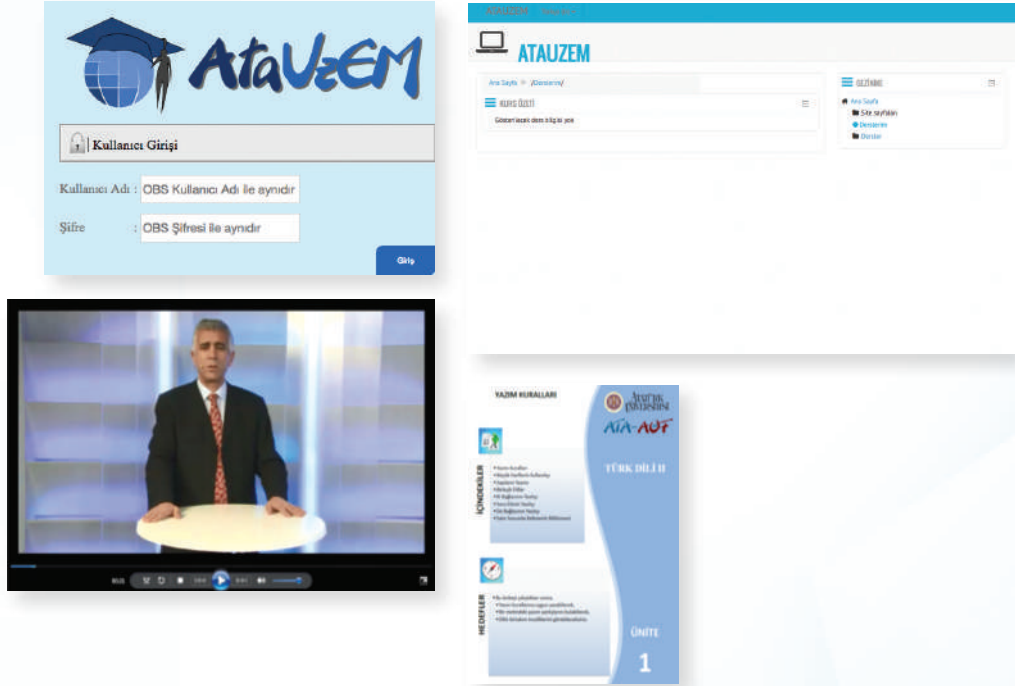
AtaUzEM

Kullanıcı Girişi

Kullanıcı Adı : OBS Kullanıcı Adı ile aynıdır

Şifre : OBS Şifresi ile aynıdır

Giriş

ATAUZEM

ATAUZEM

Ana Sayfa » /Derslerim/

KURS ÖZETİ

Gösterilecek ders bilgisi yok

GEZİNME

Ana Sayfa

Site sayfaları

Derslerim

Dersler

YAZIM KURALLARI

ATATÜRK ÜNİVERSİTESİ

ATA-AÖF

TÜRK DİLİ II

İÇİNDEKİLER

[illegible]

HEDEFLER

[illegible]

ÜNİTE

1